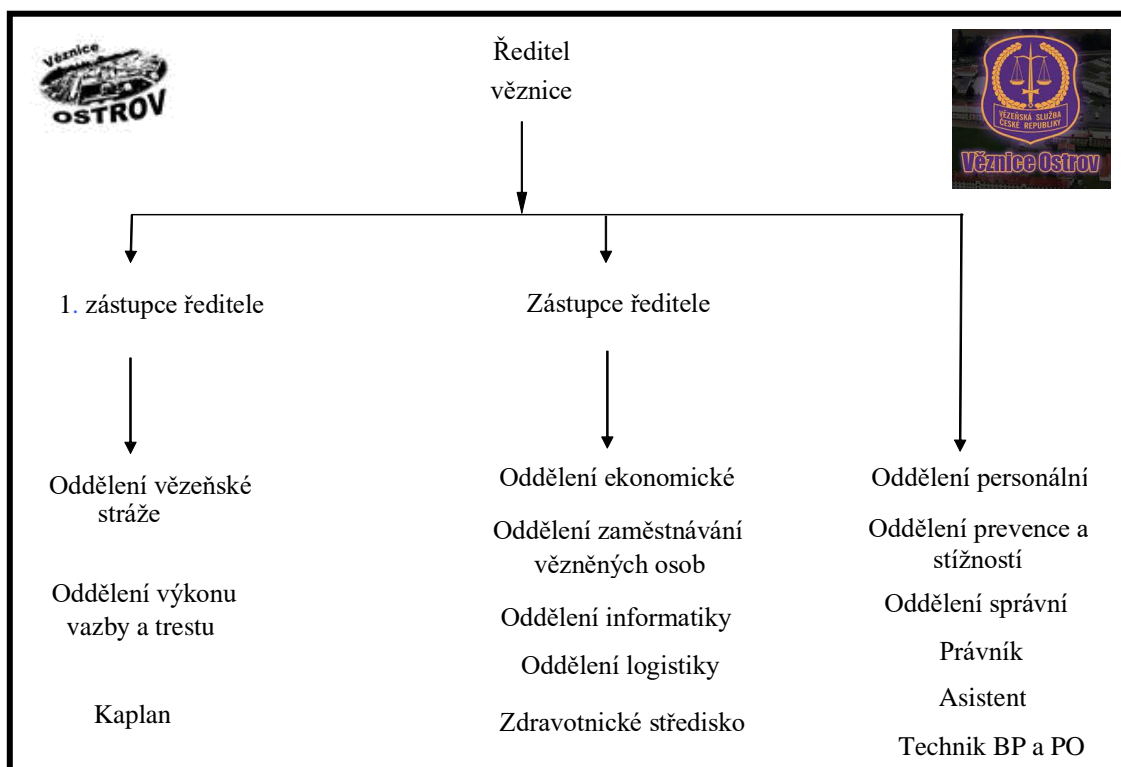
Věznice OSTROV

Ředitel věznice

VĚZEŇSKÁ SLUŽBA ČESKÉ REPUBLIKY
Věznice Ostrov

1. zástupce ředitele

Zástupce ředitele

Oddělení vězeňské stráže

Oddělení výkonu vazby a trestu

Kaplan

Oddělení ekonomické

Oddělení zaměstnávání vězněných osob

Oddělení informatiky

Oddělení logistiky

Zdravotnické středisko

Oddělení personální

Oddělení prevence a stížností

Oddělení správní

Právník

Asistent

Technik BP a PO